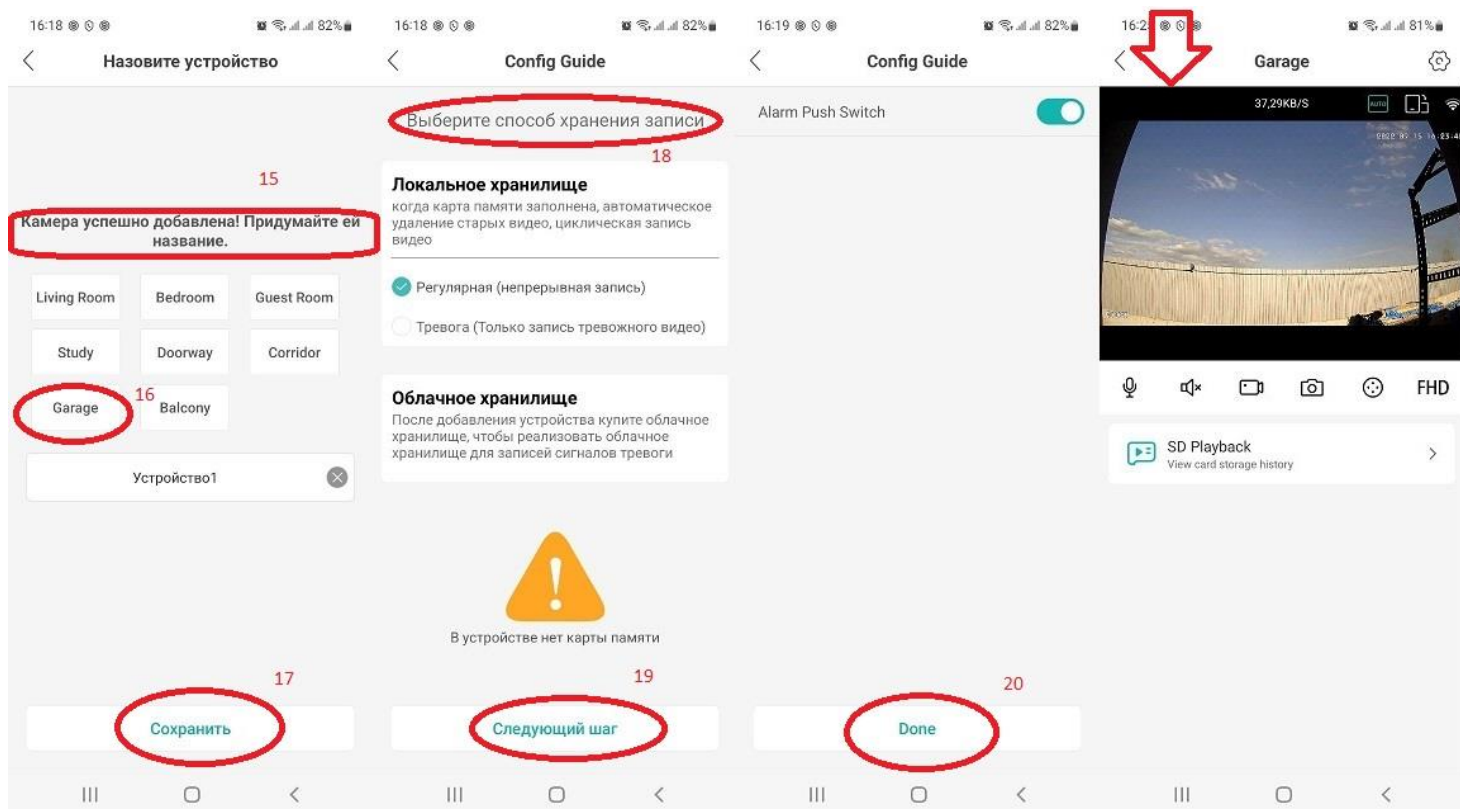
16:18 82%
Назовите устройство

15

Камера успешно добавлена! Придумайте ей название.

Living Room
Bedroom
Guest Room
Study
Doorway
Corridor
Garage
16
Balcony

Устройство1

17

Сохранить

16:18 82%
Config Guide

Выберите способ хранения записи
18

Локальное хранилище
когда карта памяти заполнена, автоматическое удаление старых видео, циклическая запись видео

Регулярная (непрерывная запись)
Тревога (Только запись тревожного видео)

Облачное хранилище
После добавления устройства купите облачное хранилище, чтобы реализовать облачное хранилище для записей сигналов тревоги

В устройстве нет карты памяти

19

Следующий шаг

16:19 82%
Config Guide

Alarm Push Switch

20

Done

16:2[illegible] 81%
Garage

37,29KB/S
AUTO

FHD

SD Playback
View card storage history